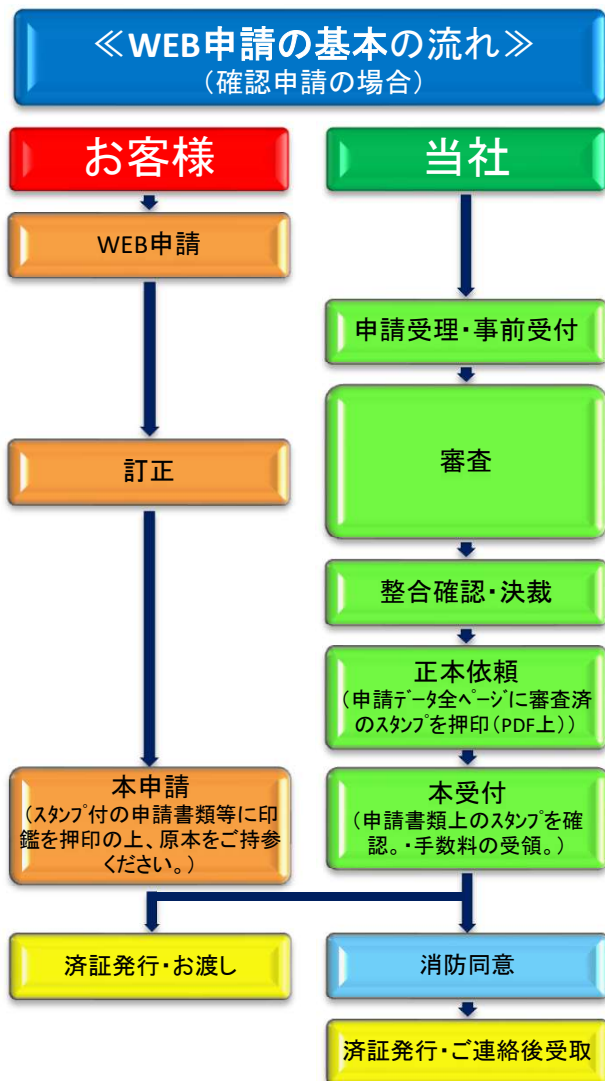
≪WEB申請の基本の流れ≫
（確認申請の場合）

お客様

当社

WEB申請

申請受理・事前受付

審査

訂正

整合確認・決裁

正本依頼
（申請データ全ページに審査済のスタンプを押印（PDF上））

本申請
（スタンプ付の申請書類等に印鑑を押印の上、原本をご持参ください。）

本受付
（申請書類上のスタンプを確認。・手数料の受領。）

済証発行・お渡し

消防同意

済証発行・ご連絡後受取